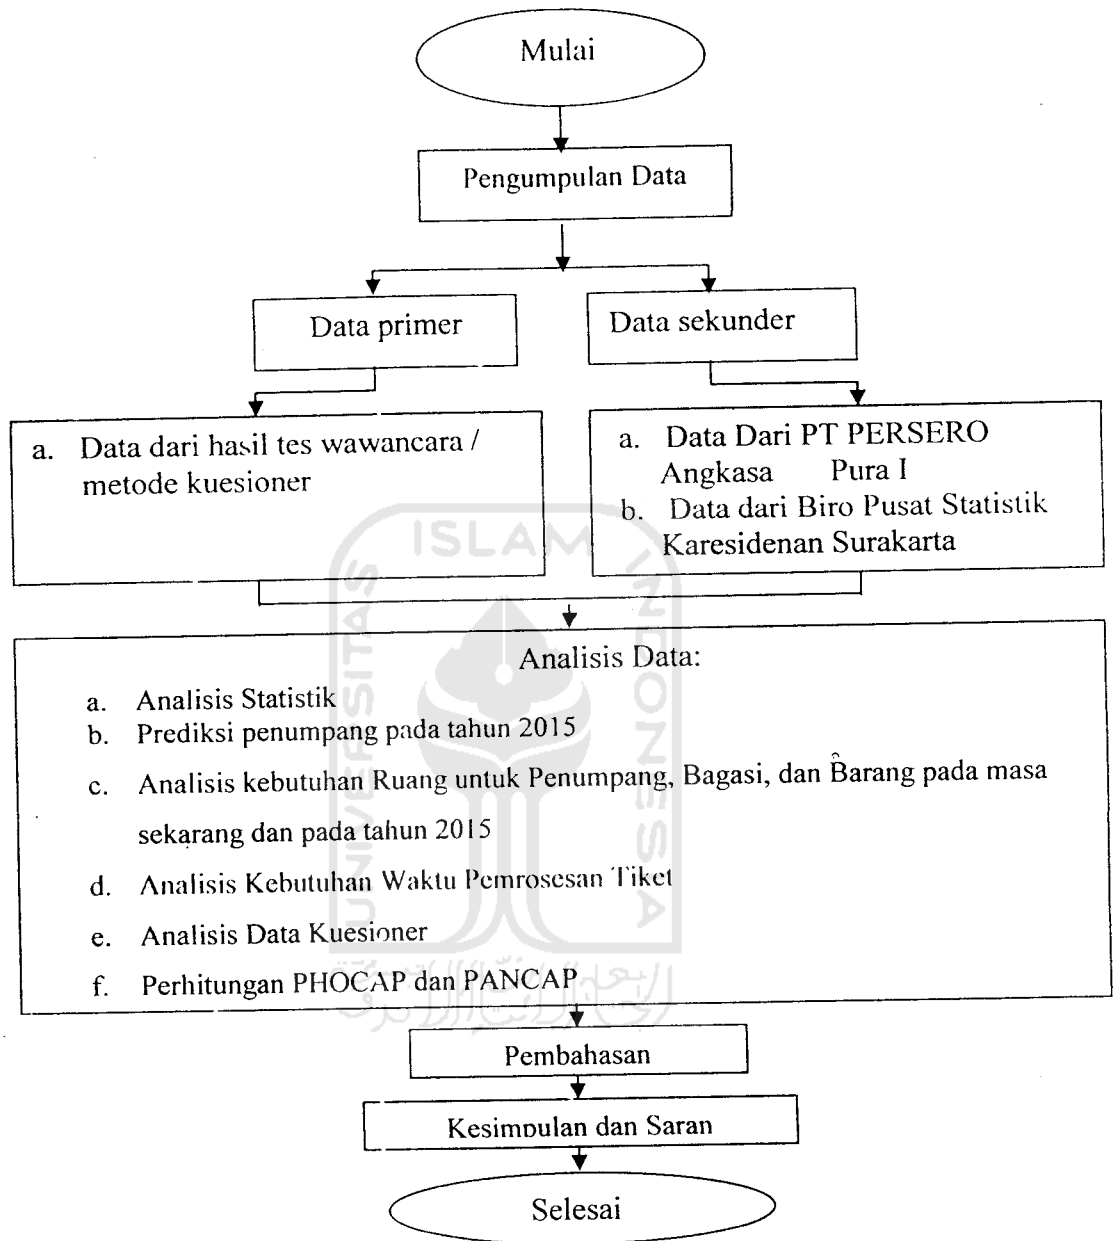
Mulai

Pengumpulan Data

Data primer

Data sekunder

a. Data dari hasil tes wawancara / metode kuesioner

a. Data Dari PT PERSERO Angkasa Pura I
b. Data dari Biro Pusat Statistik Karesidenan Surakarta

ISLAM

Analisis Data:

a. Analisis Statistik
b. Prediksi penumpang pada tahun 2015
c. Analisis kebutuhan Ruang untuk Penumpang, Bagasi, dan Barang pada masa sekarang dan pada tahun 2015
d. Analisis Kebutuhan Waktu Pemrosesan Tiket
e. Analisis Data Kuesioner
f. Perhitungan PHOCAP dan PANCAP

Pembahasan

Kesimpulan dan Saran

Selesai